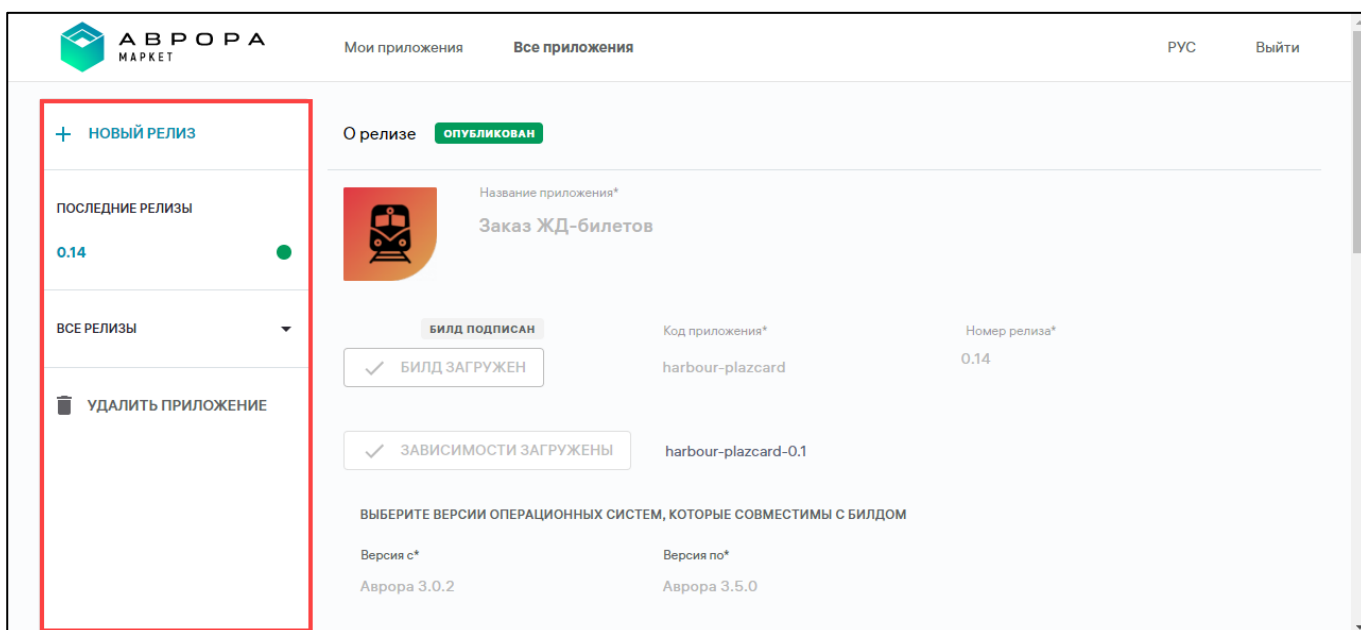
АВРОРА МАРКЕТ

Мои приложения
Все приложения
РУС
Выйти

+ НОВЫЙ РЕЛИЗ

ПОСЛЕДНИЕ РЕЛИЗЫ
0.14

ВСЕ РЕЛИЗЫ

УДАЛИТЬ ПРИЛОЖЕНИЕ

О релизе
ОПУБЛИКОВАН

Название приложения*
Заказ ЖД-билетов

БИЛД ПОДПИСАН
БИЛД ЗАГРУЖЕН
Код приложения*
harbour-plazcard
Номер релиза*
0.14

ЗАВИСИМОСТИ ЗАГРУЖЕНЫ
harbour-plazcard-0.1

ВЫБЕРИТЕ ВЕРСИИ ОПЕРАЦИОННЫХ СИСТЕМ, КОТОРЫЕ СОВМЕСТИМЫ С БИЛДОМ

Версия с*
Аврора 3.0.2
Версия по*
Аврора 3.5.0